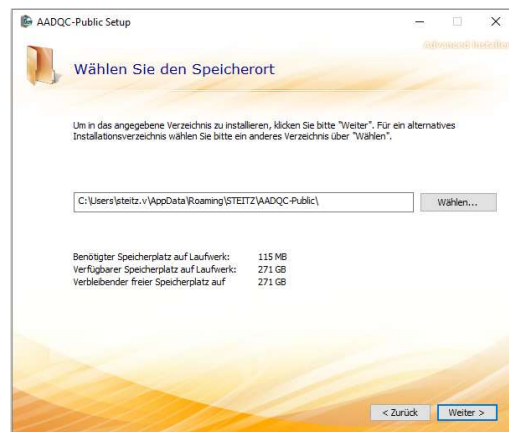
AADQC-Public Setup

Advanced Installer

Wählen Sie den Speicherort

Um in das angegebene Verzeichnis zu installieren, klicken Sie bitte "Weiter". Für ein alternatives Installationsverzeichnis wählen Sie bitte ein anderes Verzeichnis über "Wählen".

C:\Users\steitz.v\AppData\Roaming\STEITZ\AADQC-Public\

Wählen...

| | |
|---|---|
| Benötigter Speicherplatz auf Laufwerk: | 115 MB |
| Verfügbarer Speicherplatz auf Laufwerk: | 271 GB |
| Verbleibender freier Speicherplatz auf | 271 GB |

< Zurück

Weiter >